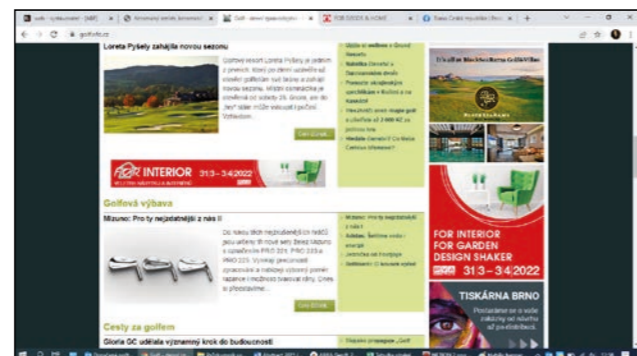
golfinfo.cz

Loreta Pyšely zahájila novou sezonu

Golfový resort Loreta Pyšely je jedním z prvních, který po zimní udržbě už otevřel golfistům své brány a zahájil novou sezonu. Místní Golf Club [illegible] sobotu 26. února, ale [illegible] hráči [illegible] novou golfovou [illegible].

Celý článek

FOR INTERIOR 31.3 – 3.4.2022

Golfová výbava

Mizuno: Pro ty nejnáročnější z nás II

Do naší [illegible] nejnáročnější z řad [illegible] PRO 221, PRO 223 a PRO 225. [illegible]

Celý článek

Cesty za golfem

Gloria GC udělala významný krok do budoucnosti

FOR INTERIOR FOR GARDEN DESIGN SHAKER 31.3 – 3.4.2022

TISKÁRNA BRNO